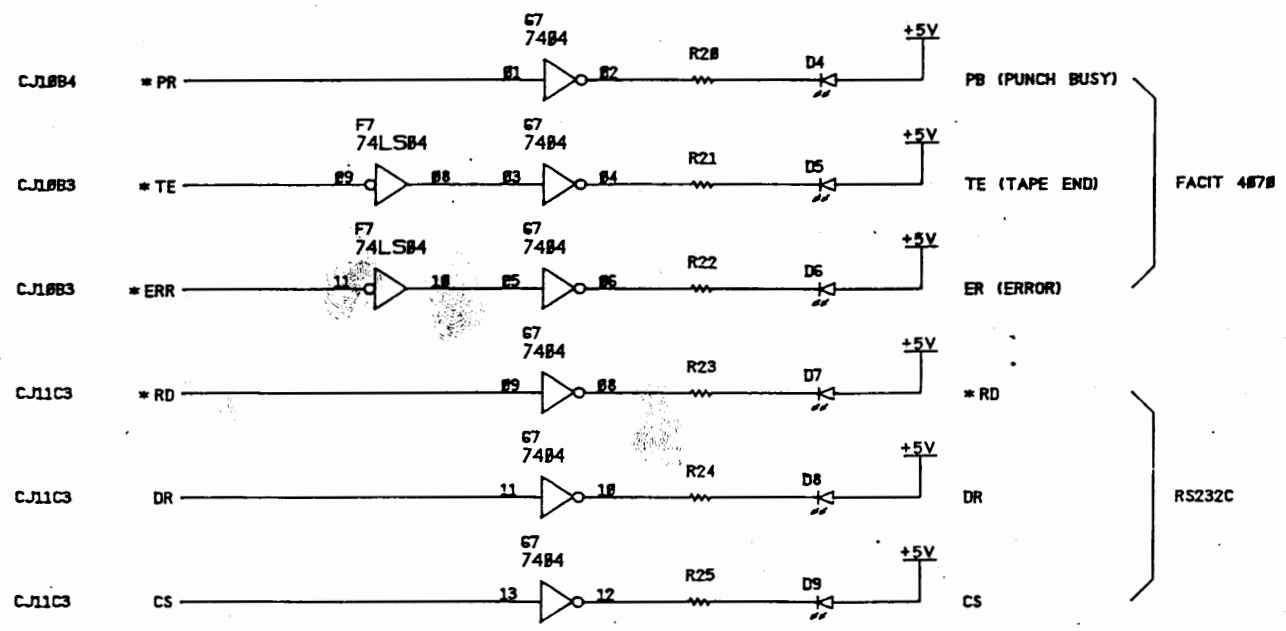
G7
74Ø4
R2Ø
D4
+5V
CJ1ØB4
* PR
Ø1
Ø2
PB (PUNCH BUSY)

F7
74LSØ4
G7
74Ø4
R21
D5
+5V
CJ1ØB3
* TE
Ø9
Ø8
Ø3
Ø4
TE (TAPE END)
FACIT 4Ø7Ø

F7
74LSØ4
G7
74Ø4
R22
D6
+5V
CJ1ØB3
* ERR
11
1Ø
Ø5
Ø6
ER (ERROR)

G7
74Ø4
R23
D7
+5V
CJ11C3
* RD
Ø9
Ø8
* RD

G7
74Ø4
R24
D8
+5V
CJ11C3
DR
11
1Ø
DR
RS232C

G7
74Ø4
R25
D9
+5V
CJ11C3
CS
13
12
CS